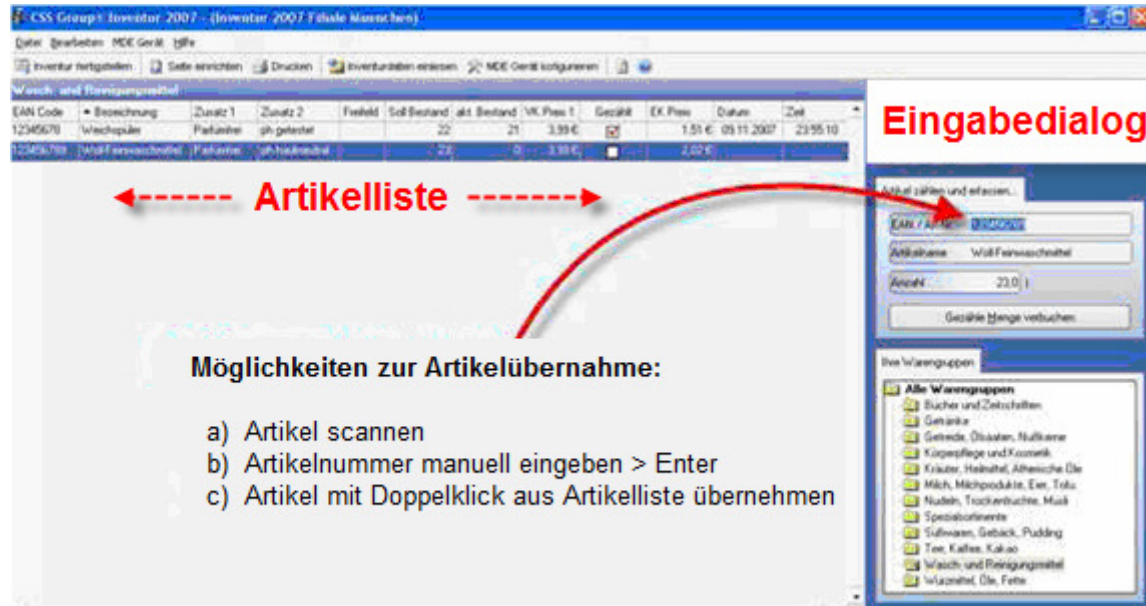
CSS Group: Inventor 2007 - (Inventor 2007 Filiale Muenchen)

Datei Bearbeiten MDE Gerät Hilfe

Inventur fertigstellen | Seite einrichten | Drucken | Inventurdaten einlesen | MDE Gerät konfigurieren

Wasch- und Reinigungsmittel

| EAN Code | Bezeichnung | Zusatz 1 | Zusatz 2 | Freifeld | Soll Bestand | akt. Bestand | VK Preis 1 | Gezählt | EK Preis | Datum | Zeit |
|---|---|---|---|---|---|---|---|---|---|---|---|
| 12345678 | Weichspüler | Parfumfrei | ph getestet | | 22 | 21 | 3,99 € | ☑ | 1,51 € | 05.11.2007 | 23:55:10 |
| 123456789 | Woll-Feinwaschmittel | Parfumfrei | ph-hautneutral | | 22 | 0 | 3,99 € | ☐ | 2,02 € | | |

Artikelliste

Eingabedialog

Artikel zählen und erfassen...

EAN / Art.-Nr. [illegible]

Artikelname Woll-Feinwaschmittel

Anzahl 23,0

Gezählte Menge verbuchen

Ihre Warengruppen

Alle Warengruppen
Bücher und Zeitschriften
Getränke
Getreide, Ölsaaten, Nußkerne
Körperpflege und Kosmetik
Kräuter, Heilmittel, Ätherische Öle
Milch, Milchprodukte, Eier, Tofu
Nudeln, Trockenfrüchte, Müsli
Spezialsortimente
Süßwaren, Gebäck, Pudding
Tee, Kaffee, Kakao
Wasch- und Reinigungsmittel
Würzmittel, Öle, Fette

Möglichkeiten zur Artikelübernahme:

a) Artikel scannen
b) Artikelnummer manuell eingeben > Enter
c) Artikel mit Doppelklick aus Artikelliste übernehmen